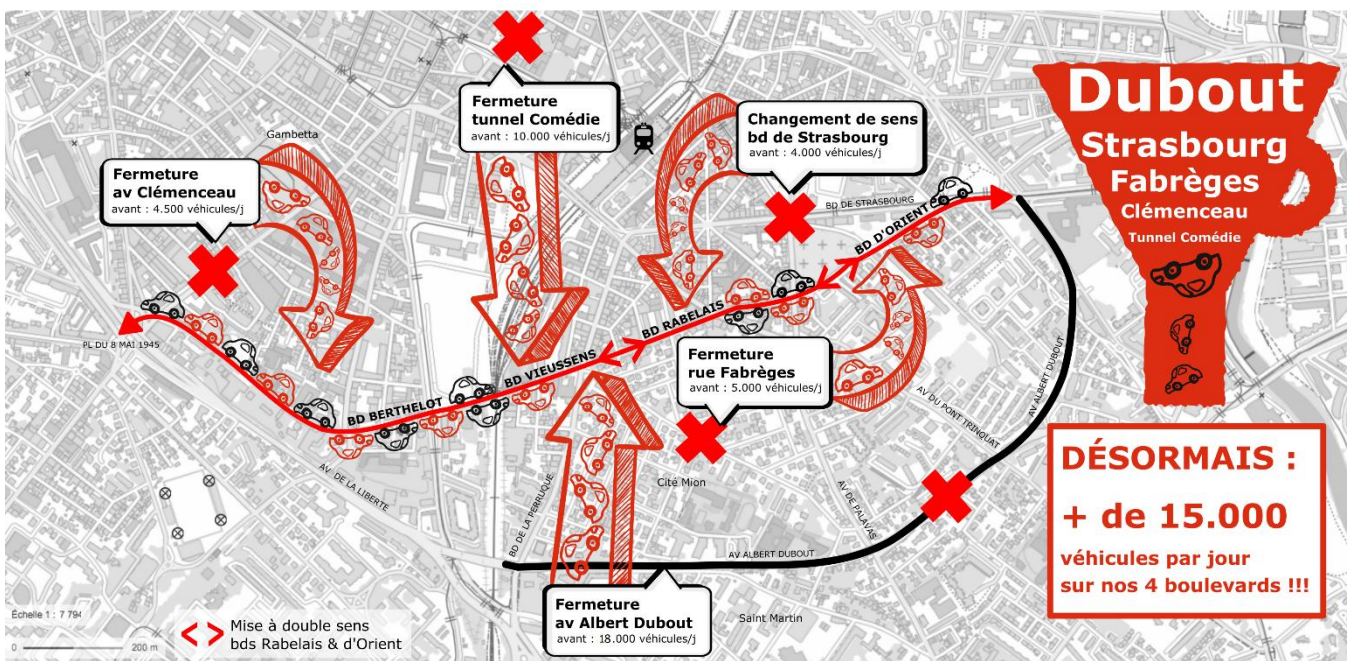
Fermeture
tunnel Comédie
avant : 10.000 véhicules/j

Changement de sens
bd de Strasbourg
avant : 4.000 véhicules/j

Gambetta

Fermeture
av Clémenceau
avant : 4.500 véhicules/j

Dubout
Strasbourg
Fabrèges
Clémenceau
Tunnel Comédie

BD DE STRASBOURG
BD D'ORIENT
BD RABELAIS
BD VIEUSSENS
BD BERTHELOT
PL DU 8 MAI 1945

Fermeture
rue Fabrèges
avant : 5.000 véhicules/j

AV ALBERT DUBOUT
AV DU PONT TRINQUAT
AV DE PALAVAS
AV DE LA LIBERTE
BD DE LA PERRUQUE
Cité Mion

DÉSORMAIS :
+ de 15.000
véhicules par jour
sur nos 4 boulevards !!!

AV ALBERT DUBOUT

Fermeture
av Albert Dubout
avant : 18.000 véhicules/j

Saint Martin

Échelle 1 : 7 794
0
200 m

Mise à double sens
bds Rabelais & d'Orient